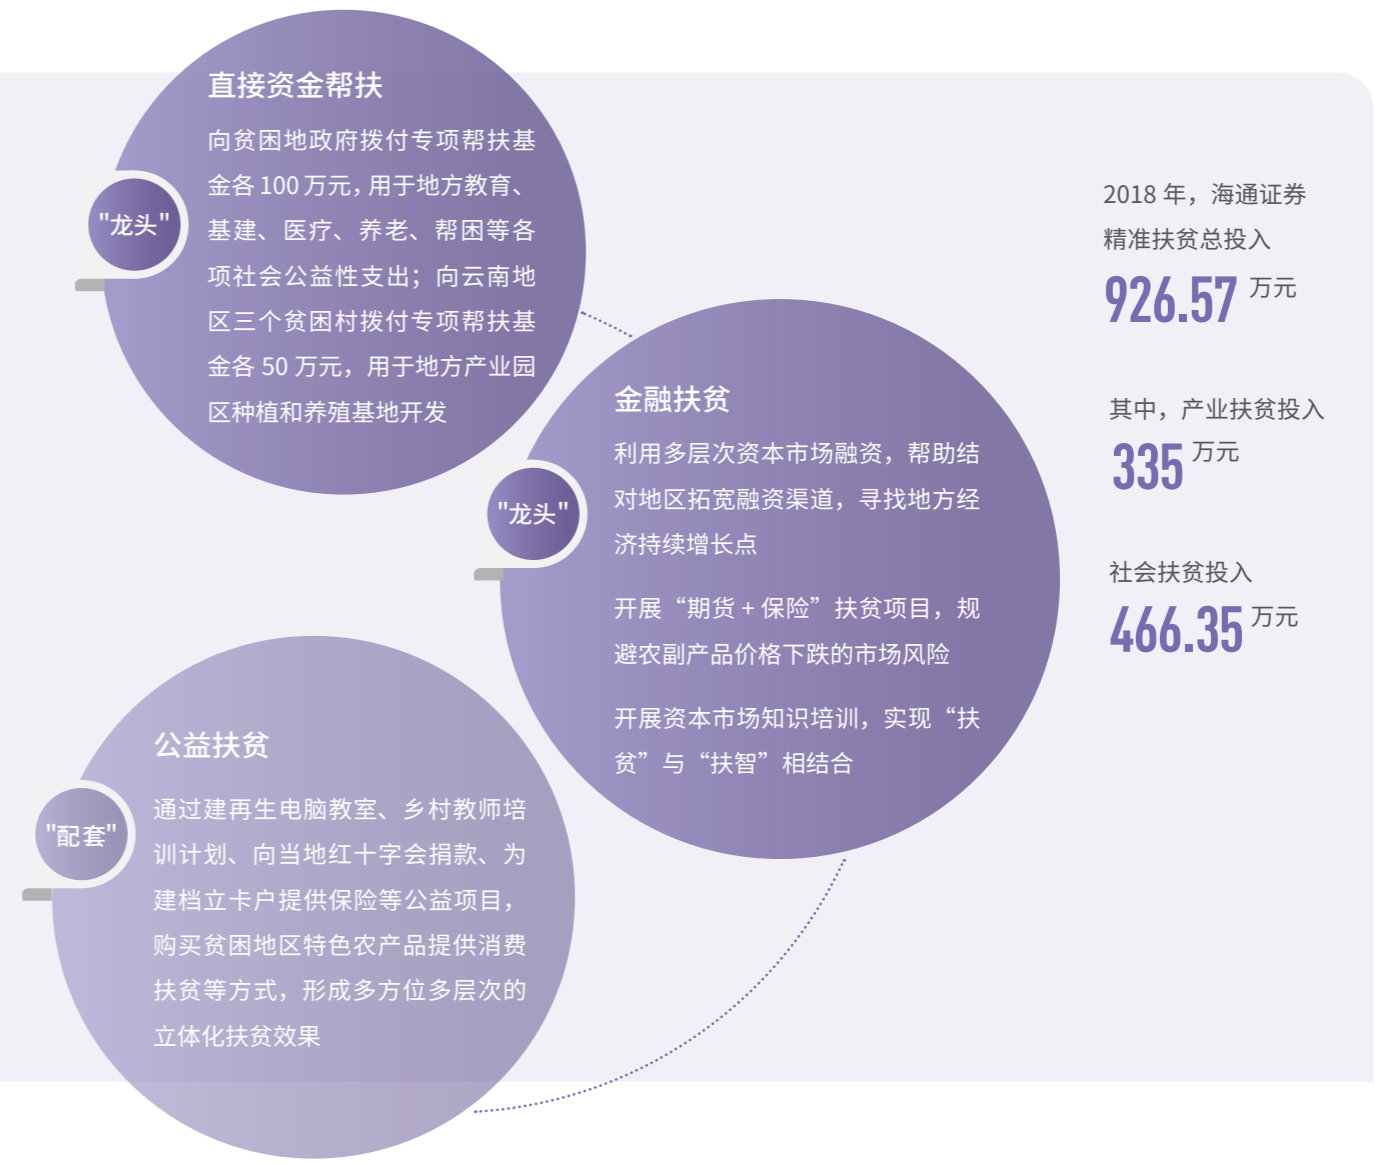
"龙头"

直接资金帮扶

向贫困地政府拨付专项帮扶基金各 100 万元，用于地方教育、基建、医疗、养老、帮困等各项社会公益性支出；向云南地区三个贫困村拨付专项帮扶基金各 50 万元，用于地方产业园区种植和养殖基地开发

"龙头"

金融扶贫

利用多层次资本市场融资，帮助结对地区拓宽融资渠道，寻找地方经济持续增长点

开展“期货 + 保险”扶贫项目，规避农副产品价格下跌的市场风险

开展资本市场知识培训，实现“扶贫”与“扶智”相结合

"配套"

公益扶贫

通过建再生电脑教室、乡村教师培训计划、向当地红十字会捐款、为建档立卡户提供保险等公益项目，购买贫困地区特色农产品提供消费扶贫等方式，形成多方位多层次的立体化扶贫效果

2018 年，海通证券精准扶贫总投入

926.57 万元

其中，产业扶贫投入

335 万元

社会扶贫投入

466.35 万元